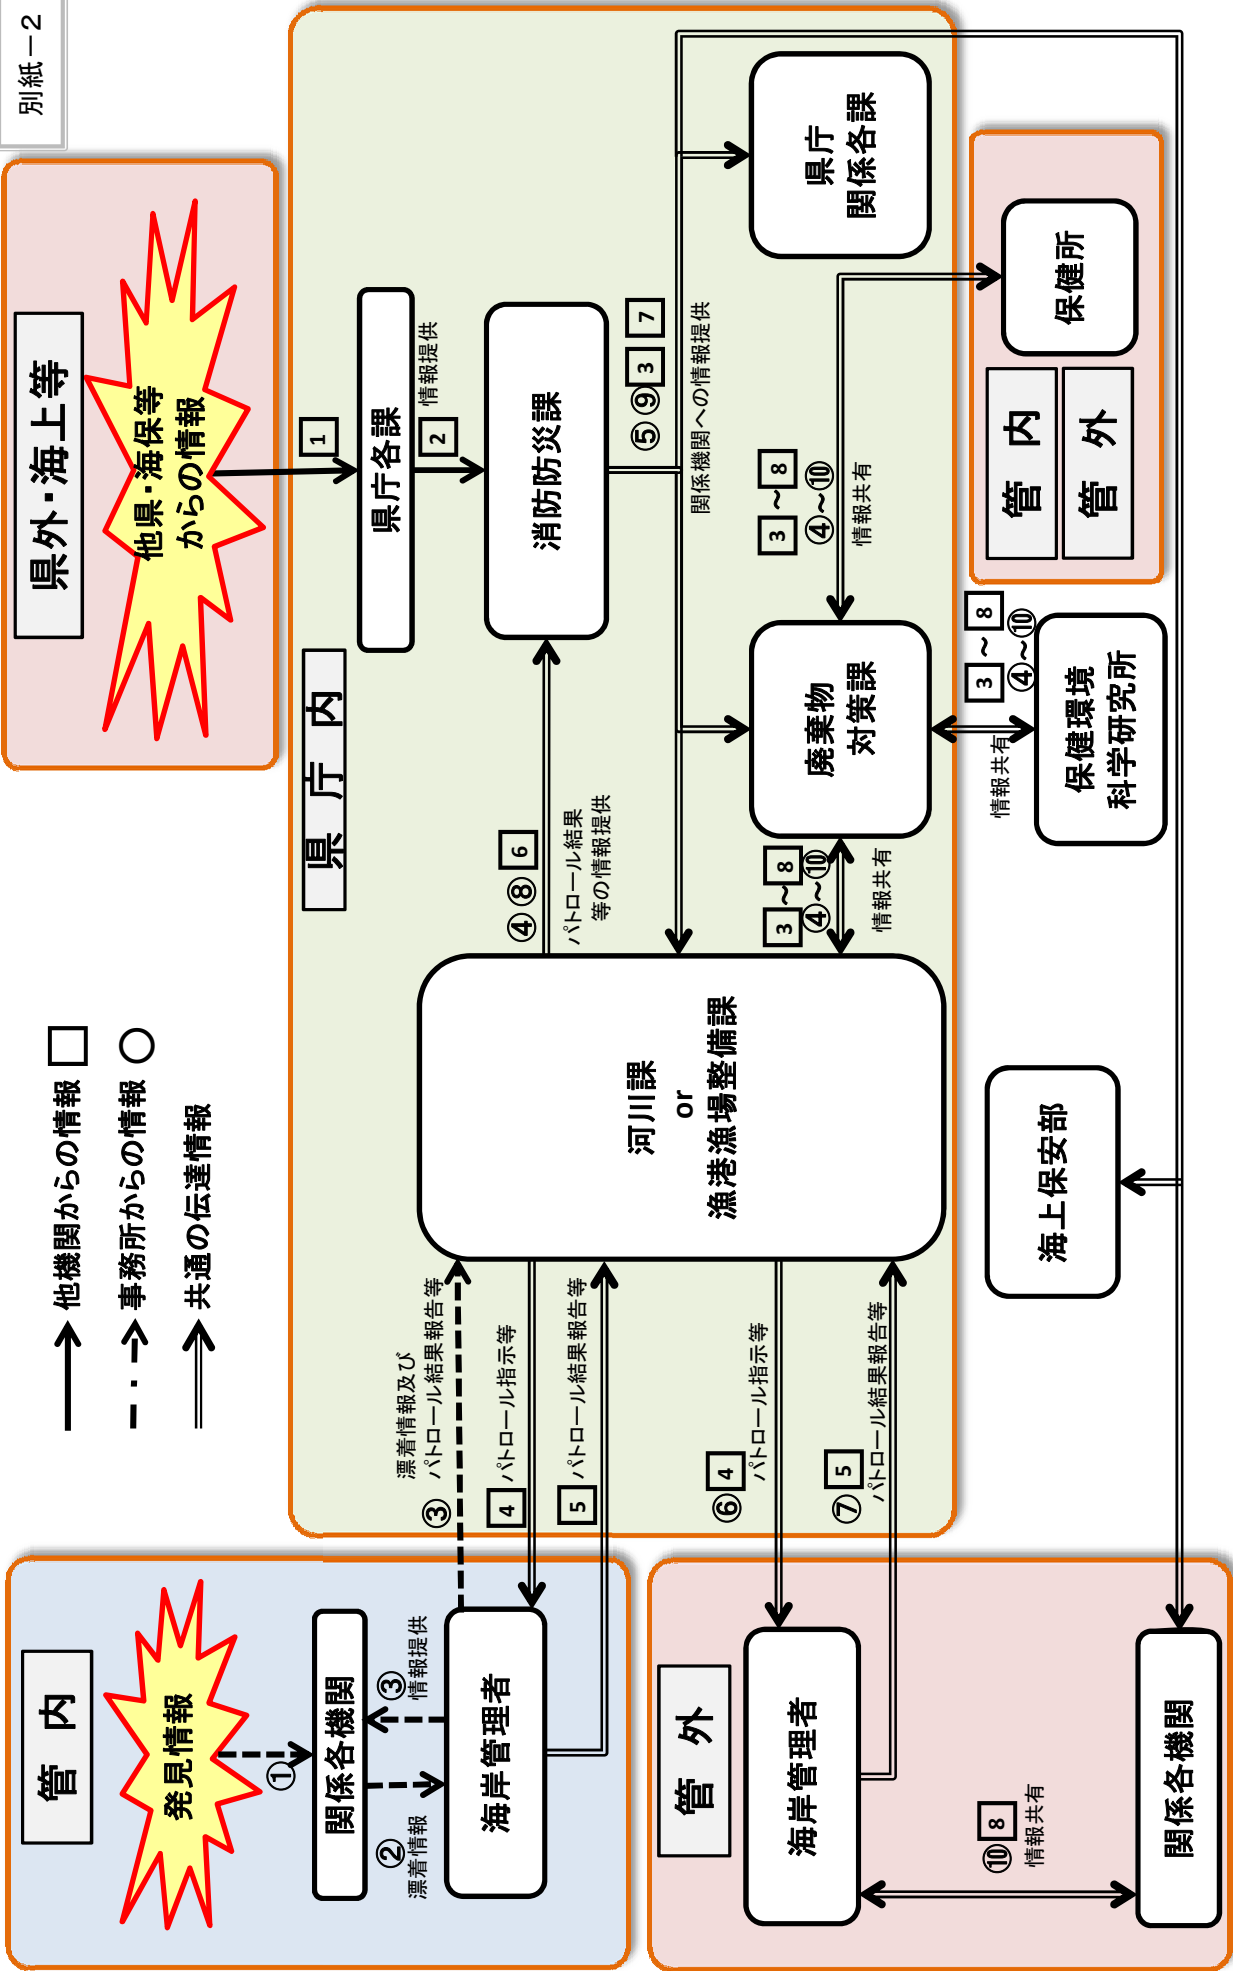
別紙－2

県外・海上等

他県・海保等からの情報

1

県庁各課

2 情報提供

消防防災課

⑤⑨ 3 7

関係機関への情報提供

県庁関係各課

保健所

管内

管外

3～8 ④～⑩ 情報共有

廃棄物対策課

3～8 ④～⑩ 情報共有

保健環境科学研究所

県庁内

④⑧ 6

パトロール結果等の情報提供

3～8 ④～⑩ 情報共有

河川課 or 漁港漁場整備課

海上保安部

→ 他機関からの情報 □

- - → 事務所からの情報 ○

⇒ 共通の伝達情報

③ 漂着情報及びパトロール結果報告等

4 パトロール指示等

5 パトロール結果報告等

⑥ 4 パトロール指示等

⑦ 5 パトロール結果報告等

管内

発見情報

①

関係各機関

② 漂着情報

③ 情報提供

海岸管理者

管外

海岸管理者

⑩ 8 情報共有

関係各機関